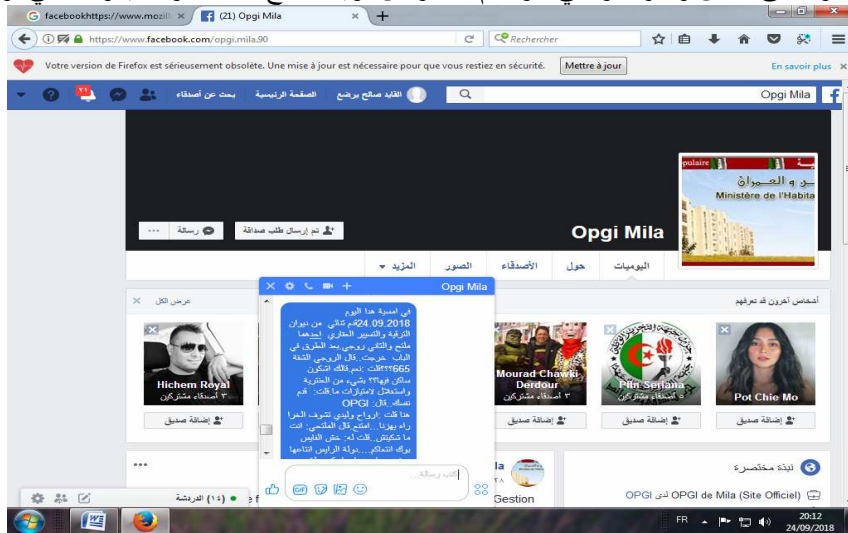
facebookhttps://www.mozil ×
(21) Opgi Mila ×
https://www.facebook.com/opgi.mila.90
Rechercher
Votre version de Firefox est sérieusement obsolète. Une mise à jour est nécessaire pour que vous restiez en sécurité.
Mettre à jour
En savoir plus
Opgi Mila
القايد صالح برضع
الصفحة الرئيسية
بحث عن أصدقاء
11
Ministère de l'Habita
ـر و العمران
pulaire
Opgi Mila
تم إرسال طلب صداقة
رسالة
...
اليوميات
حول
الأصدقاء
الصور
المزيد
Opgi Mila
أشخاص آخرون قد تعرفهم
عرض الكل
في امسية هذا اليوم 24.09.2018 ثم تنائي من ديوان الترقية والتسيير العقاري احدهما ملتح والثاني زوجي بعد الطرق في الباب خرجت..قال الزوجي الشقة 665؟؟؟قلت :نعم قالك اشكون ساكن فيها؟؟ بشي من المنتزهة واستغلال لامتيازات ما قلت: قدم نساك..قال: OPGI هنا قلت :ارواح وليدي نشوف الحرا راه بهزنا....امتنع قال الملتحي: انت ما شكيتش..قلت له: خش الفايس بوك انتماكم...دولة الرايس انتاعها
أكتب رسالة...
Hichem Royal
٣ أصدقاء مشتركين
Mourad Chawki Derdour
٣ أصدقاء مشتركين
Pitn Serjana
٥ أصدقاء مشتركين
Pot Chie Mo
إضافة صديق
إضافة صديق
إضافة صديق
إضافة صديق
نبذة مختصرة
OPGI de Mila (Site Officiel) لدى OPGI
Gestion
الدردشة (١٤)
FR
20:12
24/09/2018